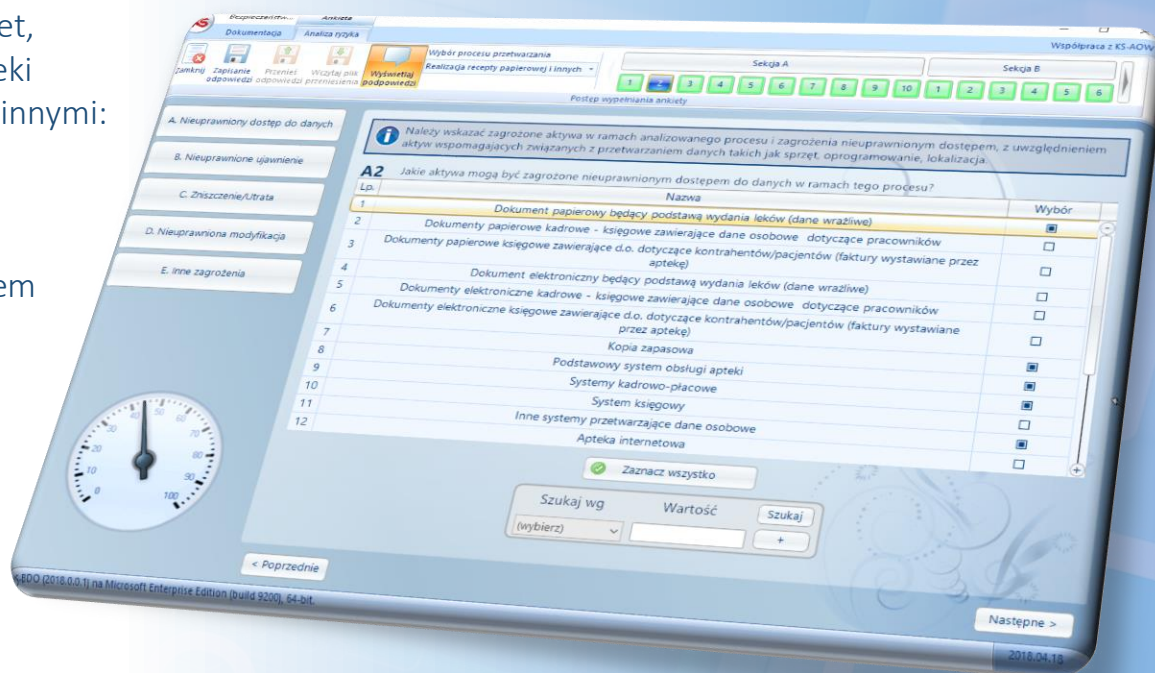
et,
eki
innymi:

em

Bezpieczeństw... Ankieta
Dokumentacja Analiza ryzyka
Zamknij Zapisanie odpowiedzi Przenieś odpowiedzi Wczytaj plik przeniesienia Wyświetlaj podpowiedzi
Wybór procesu przetwarzania
Realizacja recepty papierowej i innych
Sekcja A
1 2 3 4 5 6 7 8 9 10
Sekcja B
1 2 3 4 5 6
Postęp wypełniania ankiety
Współpraca z KS-AOW

A. Nieuprawniony dostęp do danych
B. Nieuprawnione ujawnienie
C. Zniszczenie/Utrata
D. Nieuprawniona modyfikacja
E. Inne zagrożenia

Należy wskazać zagrożone aktywa w ramach analizowanego procesu i zagrożenia nieuprawnionym dostępem, z uwzględnieniem aktyw wspomagających związanych z przetwarzaniem danych takich jak sprzęt, oprogramowanie, lokalizacja.

A2 Jakie aktywa mogą być zagrożone nieuprawnionym dostępem do danych w ramach tego procesu?

| Lp. | Nazwa | Wybór |
|---|---|---|
| 1 | Dokument papierowy będący podstawą wydania leków (dane wrażliwe) | ■ |
| 2 | Dokumenty papierowe kadrowe - księgowe zawierające dane osobowe dotyczące pracowników | □ |
| 3 | Dokumenty papierowe księgowe zawierające d.o. dotyczące kontrahentów/pacjentów (faktury wystawiane przez aptekę) | □ |
| 4 | Dokument elektroniczny będący podstawą wydania leków (dane wrażliwe) | □ |
| 5 | Dokumenty elektroniczne kadrowe - księgowe zawierające dane osobowe dotyczące pracowników | □ |
| 6 | Dokumenty elektroniczne księgowe zawierające d.o. dotyczące kontrahentów/pacjentów (faktury wystawiane przez aptekę) | □ |
| 7 | Kopia zapasowa | □ |
| 8 | Podstawowy system obsługi apteki | ■ |
| 9 | Systemy kadrowo-płacowe | ■ |
| 10 | System księgowy | ■ |
| 11 | Inne systemy przetwarzające dane osobowe | □ |
| 12 | Apteka internetowa | ■ |
| | | □ |

Zaznacz wszystko
Szukaj wg
Wartość
(wybierz)
Szukaj
+

< Poprzednie
Następne >
BDO (2018.0.0.1) na Microsoft Enterprise Edition (build 9200), 64-bit.
2018.04.18